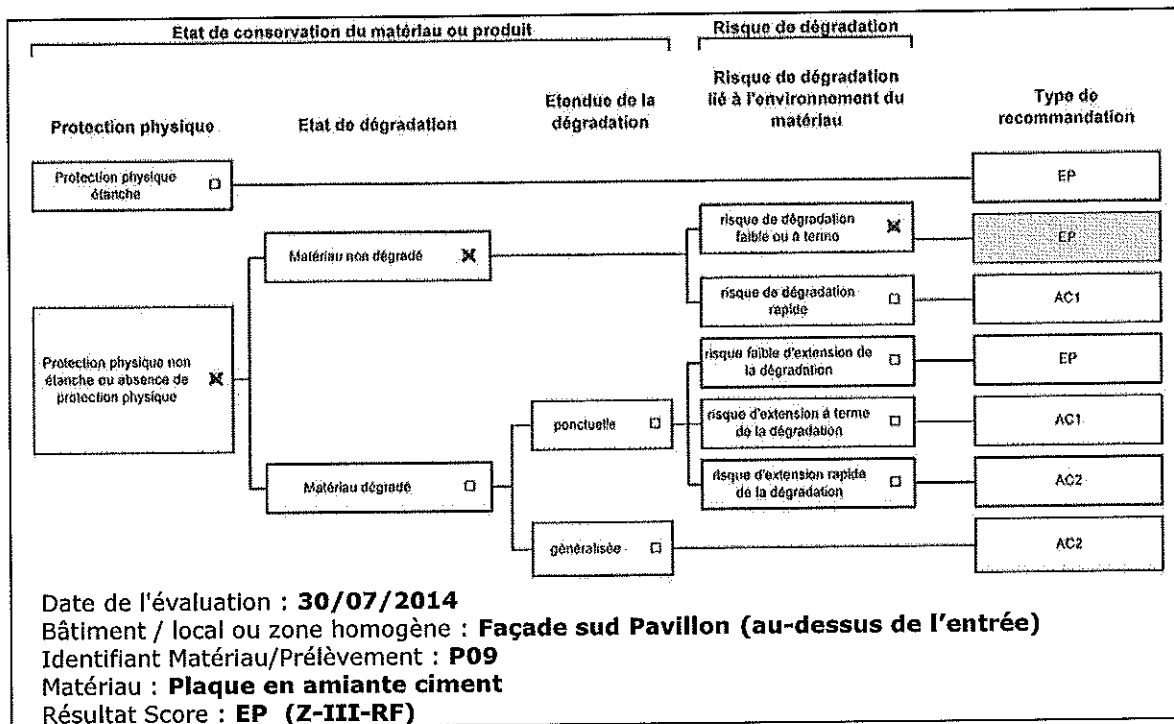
Etat de conservation du matériau ou produit

Risque de dégradation

Protection physique

Etat de dégradation

Etendue de la dégradation

Risque de dégradation lié à l'environnement du matériau

Type de recommandation

Protection physique étanche ☐

EP

Matériau non dégradé ☒

risque de dégradation faible ou à terme ☒

EP

risque de dégradation rapide ☐

AC1

Protection physique non étanche ou absence de protection physique ☒

risque faible d'extension de la dégradation ☐

EP

ponctuelle ☐

risque d'extension à terme de la dégradation ☐

AC1

Matériau dégradé ☐

risque d'extension rapide de la dégradation ☐

AC2

généralisée ☐

AC2

Date de l'évaluation : **30/07/2014**
Bâtiment / local ou zone homogène : **Façade sud Pavillon (au-dessus de l'entrée)**
Identifiant Matériau/Prélèvement : **P09**
Matériau : **Plaque en amiante ciment**
Résultat Score : **EP (Z-III-RF)**